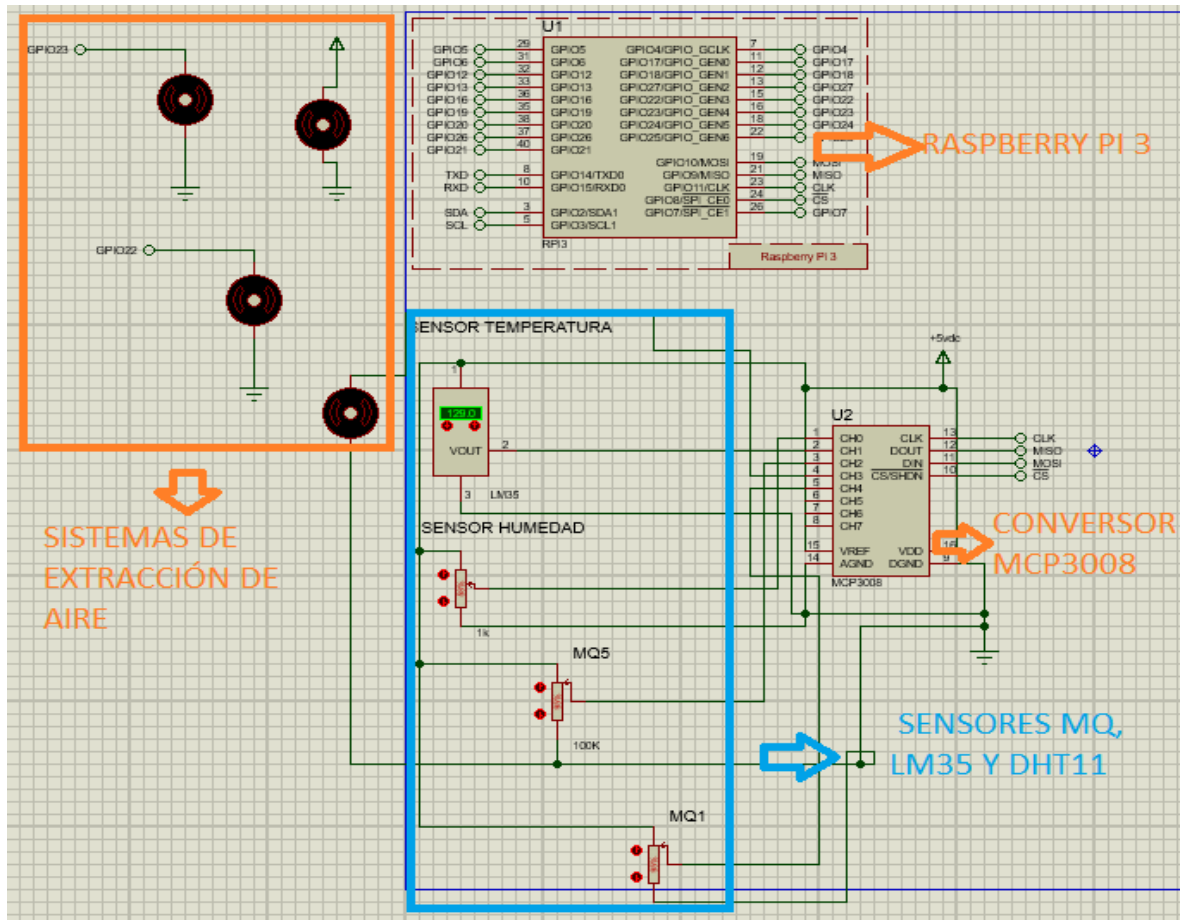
GPIO23

GPIO22

SISTEMAS DE EXTRACCIÓN DE AIRE

U1

GPIO5 29 GPIO5
GPIO6 31 GPIO6
GPIO12 32 GPIO12
GPIO13 33 GPIO13
GPIO16 36 GPIO16
GPIO19 35 GPIO19
GPIO20 38 GPIO20
GPIO26 37 GPIO26
GPIO21 40 GPIO21

TXD 8 GPIO14/TXD0
RXD 10 GPIO15/RXD0

SDA 3 GPIO2/SDA1
SCL 5 GPIO3/SCL1

GPIO4/GPIO_GCLK 7 GPIO4
GPIO17/GPIO_GEN0 11 GPIO17
GPIO18/GPIO_GEN1 12 GPIO18
GPIO27/GPIO_GEN2 13 GPIO27
GPIO22/GPIO_GEN3 15 GPIO22
GPIO23/GPIO_GEN4 16 GPIO23
GPIO24/GPIO_GEN5 18 GPIO24
GPIO25/GPIO_GEN6 22

GPIO10/MOSI 19 MOSI
GPIO9/MISO 21 MISO
GPIO11/CLK 23 CLK
GPIO8/SPI_CE0 24 CS
GPIO7/SPI_CE1 26 GPIO7

RPI3

Raspberry Pi 3

RASPBERRY PI 3

SENSOR TEMPERATURA

1
129.0
VOUT 2
3 LM35

SENSOR HUMEDAD

1k

MQ5

100K

MQ1

+5vdc

U2

1 CH0
2 CH1
3 CH2
4 CH3
5 CH4
6 CH5
7 CH6
8 CH7

15 VREF
14 AGND

CLK 13 CLK
DOUT 12 MISO
DIN 11 MOSI
CS/SHDN 10 CS

VDD 16
DGND 9

MCP3008

CONVERSOR MCP3008

SENSORES MQ, LM35 Y DHT11